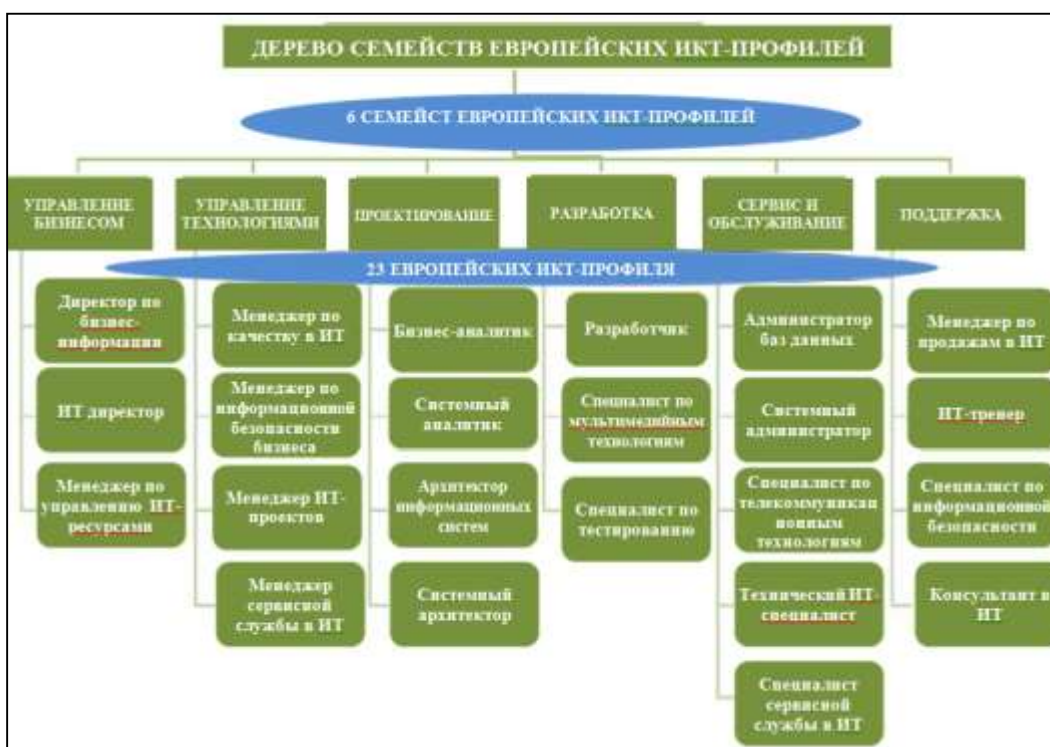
ДЕРЕВО СЕМЕЙСТВ ЕВРОПЕЙСКИХ ИКТ-ПРОФИЛЕЙ

6 СЕМЕЙСТ ЕВРОПЕЙСКИХ ИКТ-ПРОФИЛЕЙ

УПРАВЛЕНИЕ БИЗНЕСОМ

УПРАВЛЕНИЕ ТЕХНОЛОГИЯМИ

ПРОЕКТИРОВАНИЕ

РАЗРАБОТКА

СЕРВИС И ОБСЛУЖИВАНИЕ

ПОДДЕРЖКА

23 ЕВРОПЕЙСКИХ ИКТ-ПРОФИЛЯ

Директор по бизнес-информации

ИТ директор

Менеджер по управлению ИТ-ресурсами

Менеджер по качеству в ИТ

Менеджер по информационной безопасности бизнеса

Менеджер ИТ-проектов

Менеджер сервисной службы в ИТ

Бизнес-аналитик

Системный аналитик

Архитектор информационных систем

Системный архитектор

Разработчик

Специалист по мультимедийным технологиям

Специалист по тестированию

Администратор баз данных

Системный администратор

Специалист по телекоммуникационным технологиям

Технический ИТ-специалист

Специалист сервисной службы в ИТ

Менеджер по продажам в ИТ

ИТ-тренер

Специалист по информационной безопасности

Консультант в ИТ